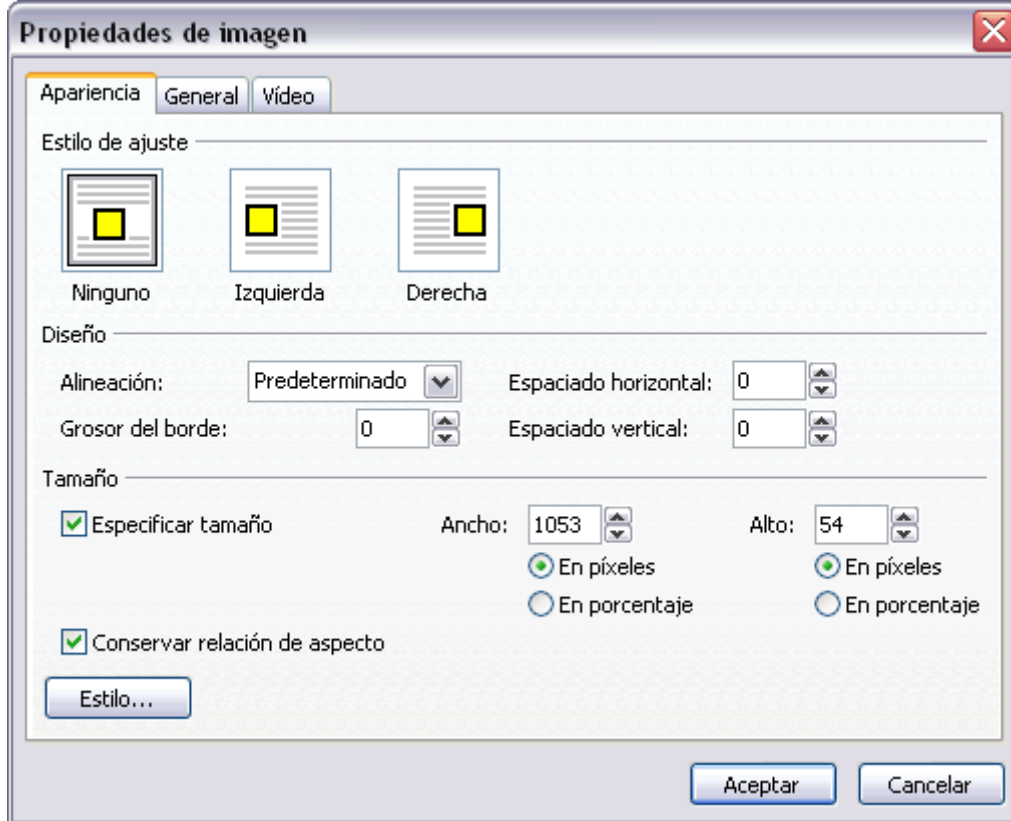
Propiedades de imagen

Apariencia | General | Vídeo

Estilo de ajuste

Ninguno
Izquierda
Derecha

Diseño

Alineación: Predeterminado
Espaciado horizontal: 0
Grosor del borde: 0
Espaciado vertical: 0

Tamaño

Especificar tamaño
Ancho: 1053
En píxeles
En porcentaje
Alto: 54
En píxeles
En porcentaje

Conservar relación de aspecto

Estilo...

Aceptar
Cancelar